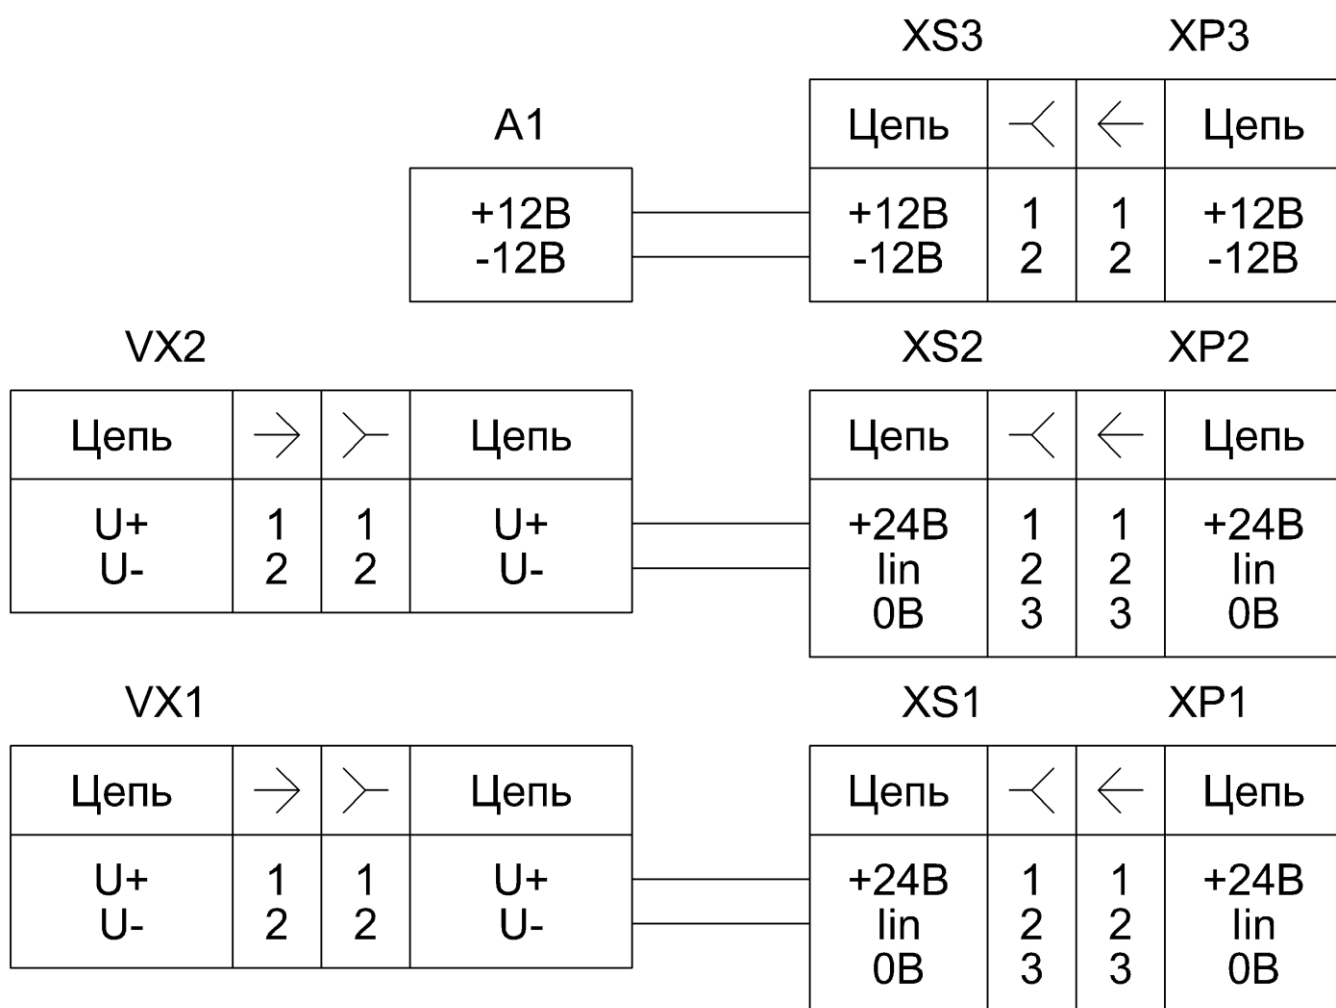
XS3 XP3

A1

| Цепь | $\prec$ | $\leftarrow$ | Цепь |
|---|---|---|---|
| +12В<br>-12В | 1<br>2 | 1<br>2 | +12В<br>-12В |

| +12В<br>-12В |
|---|

VX2

| Цепь | $\rightarrow$ | $\succ$ | Цепь |
|---|---|---|---|
| U+<br>U- | 1<br>2 | 1<br>2 | U+<br>U- |

XS2 XP2

| Цепь | $\prec$ | $\leftarrow$ | Цепь |
|---|---|---|---|
| +24В<br>Iin<br>0В | 1<br>2<br>3 | 1<br>2<br>3 | +24В<br>Iin<br>0В |

VX1

| Цепь | $\rightarrow$ | $\succ$ | Цепь |
|---|---|---|---|
| U+<br>U- | 1<br>2 | 1<br>2 | U+<br>U- |

XS1 XP1

| Цепь | $\prec$ | $\leftarrow$ | Цепь |
|---|---|---|---|
| +24В<br>Iin<br>0В | 1<br>2<br>3 | 1<br>2<br>3 | +24В<br>Iin<br>0В |